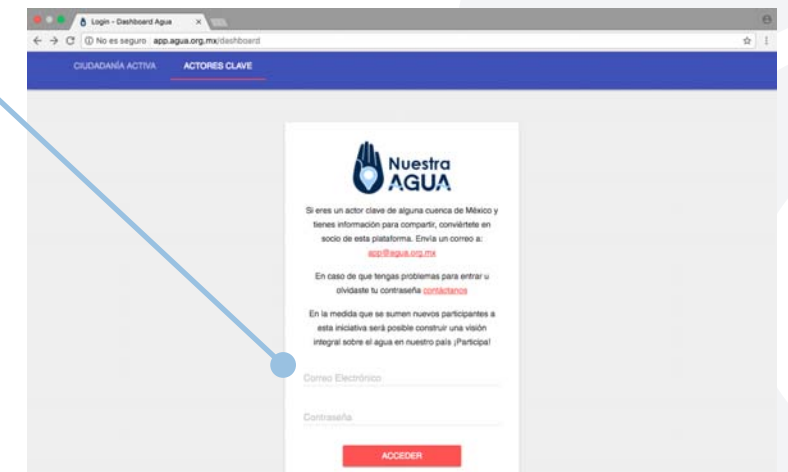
Login - Dashboard Agua

No es seguro app.agua.org.mx/dashboard

CIUDADANÍA ACTIVA ACTORES CLAVE

Nuestra AGUA

Si eres un actor clave de alguna cuenca de México y tienes información para compartir, conviértete en socio de esta plataforma. Envía un correo a: app@agua.org.mx

En caso de que tengas problemas para entrar u olvidaste tu contraseña contáctanos

En la medida que se sumen nuevos participantes a esta iniciativa será posible construir una visión integral sobre el agua en nuestro país ¡Participa!

Correo Electrónico

Contraseña

ACCEDER